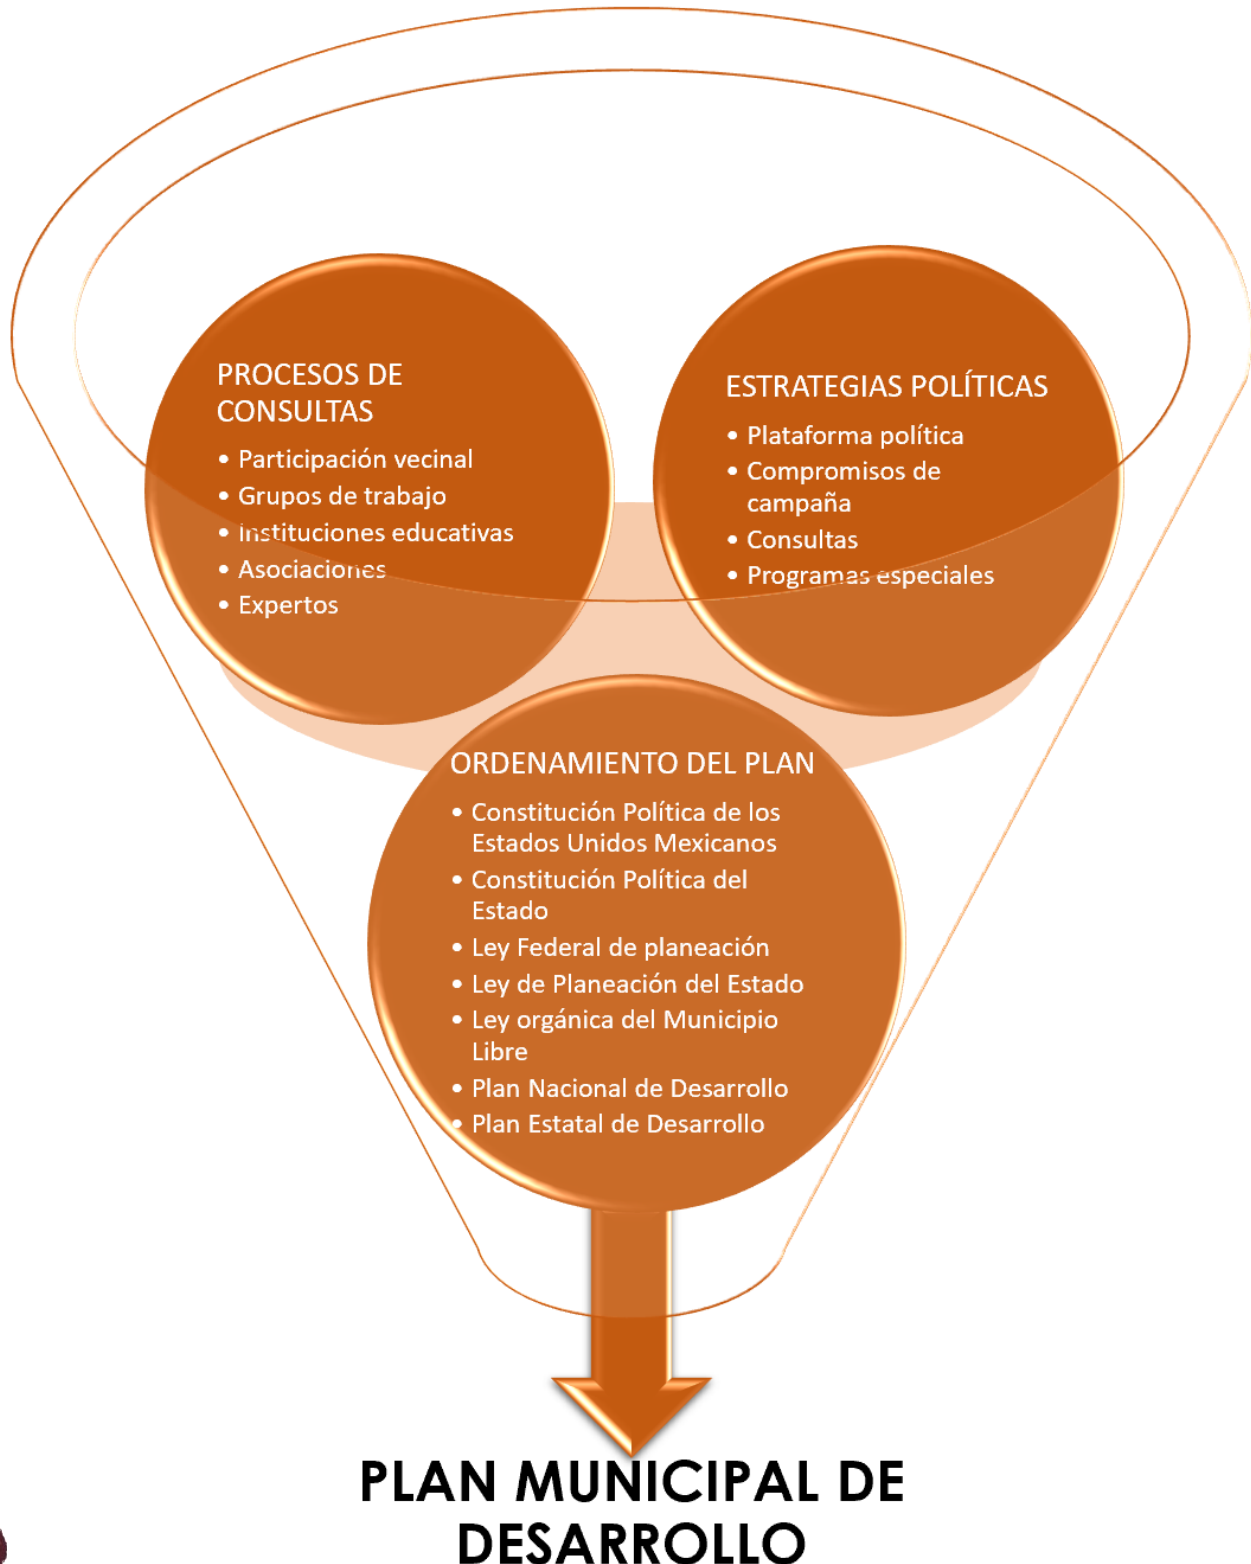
PROCESOS DE CONSULTAS

- Participación vecinal
- Grupos de trabajo
- Instituciones educativas
- Asociaciones
- Expertos

ESTRATEGIAS POLÍTICAS

- Plataforma política
- Compromisos de campaña
- Consultas
- Programas especiales

ORDENAMIENTO DEL PLAN

- Constitución Política de los Estados Unidos Mexicanos
- Constitución Política del Estado
- Ley Federal de planeación
- Ley de Planeación del Estado
- Ley orgánica del Municipio Libre
- Plan Nacional de Desarrollo
- Plan Estatal de Desarrollo

PLAN MUNICIPAL DE DESARROLLO